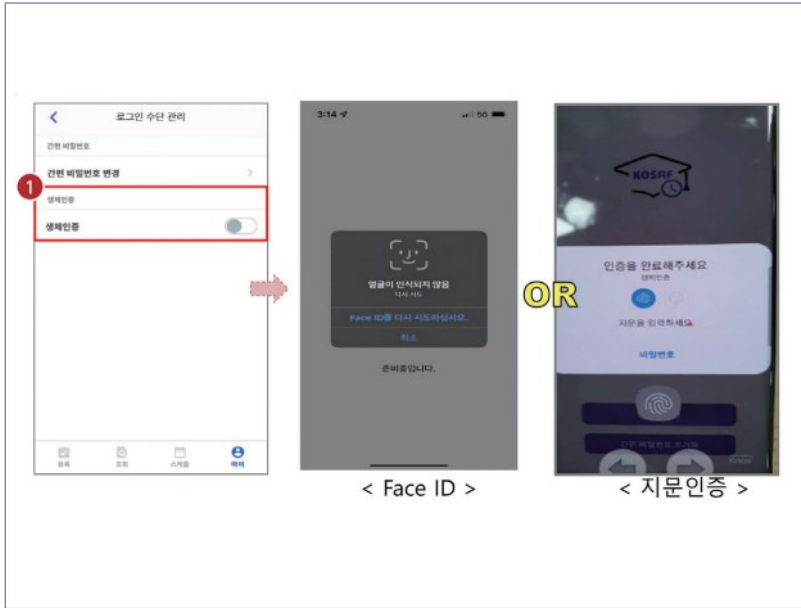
로그인 수단 관리

간편 비밀번호

간편 비밀번호 변경

1

생체인증

생체인증

신청 | 조회 | 스케줄 | 마이

3:14 | 5G

얼굴이 인식되지 않음

다시 시도

Face ID를 다시 시도하십시오.

취소

준비중입니다.

OR

KOSAF

인증을 완료해주세요

생체인증

지문을 입력하세요

비밀번호

간편 비밀번호 로그인

< Face ID >

< 지문인증 >